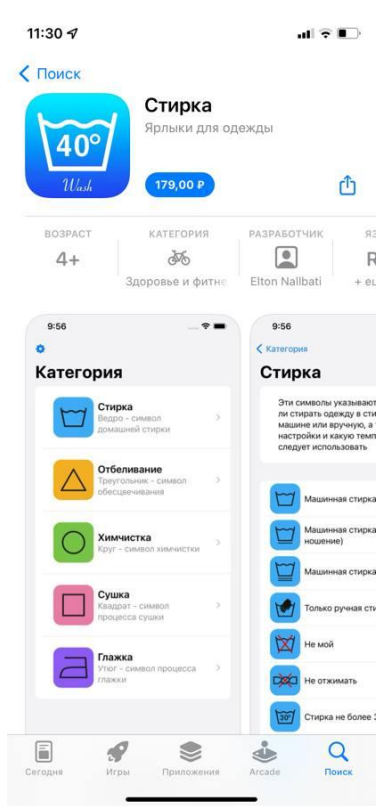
11:30

< Поиск

40°
Wash

Стирка
Ярлыки для одежды

179,00 ₽

ВОЗРАСТ
4+

КАТЕГОРИЯ
Здоровье и фитне

РАЗРАБОТЧИК
Elton Nallbati

ЯЗ
R
+ ец

9:56

Категория

Стирка
Ведро - символ домашней стирки

Отбеливание
Треугольник - символ обесцвечивания

Химчистка
Круг - символ химчистки

Сушка
Квадрат - символ процесса сушки

Глажка
Утюг - символ процесса глажки

9:56

< Категория

Стирка

Эти символы указывают ли стирать одежду в сти машине или вручную, а настройки и какую темп следует использовать

Машинная стирка

Машинная стирка ношение)

Машинная стирка

Только ручная сти

Не мой

Не отжимать

30°

Стирка не более

Сегодня

Игры

Приложения

Arcade

Поиск